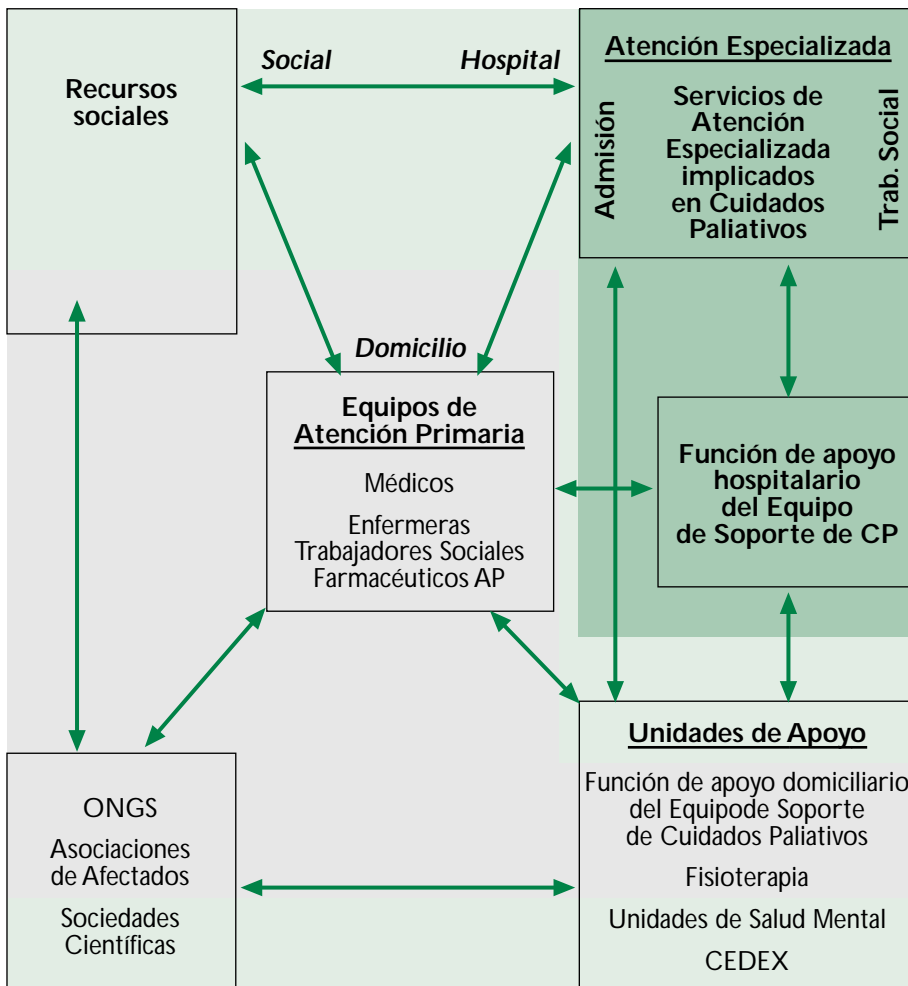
Recursos sociales

Social

Hospital

Atención Especializada

Admisión

Servicios de Atención Especializada implicados en Cuidados Paliativos

Trab. Social

Domicilio

Equipos de Atención Primaria

Médicos

Enfermeras
Trabajadores Sociales
Farmacéuticos AP

Función de apoyo hospitalario del Equipo de Soporte de CP

Unidades de Apoyo

Función de apoyo domiciliario del Equipode Soporte de Cuidados Paliativos

Fisioterapia

Unidades de Salud Mental

CEDEX

ONGS

Asociaciones de Afectados

Sociedades Científicas